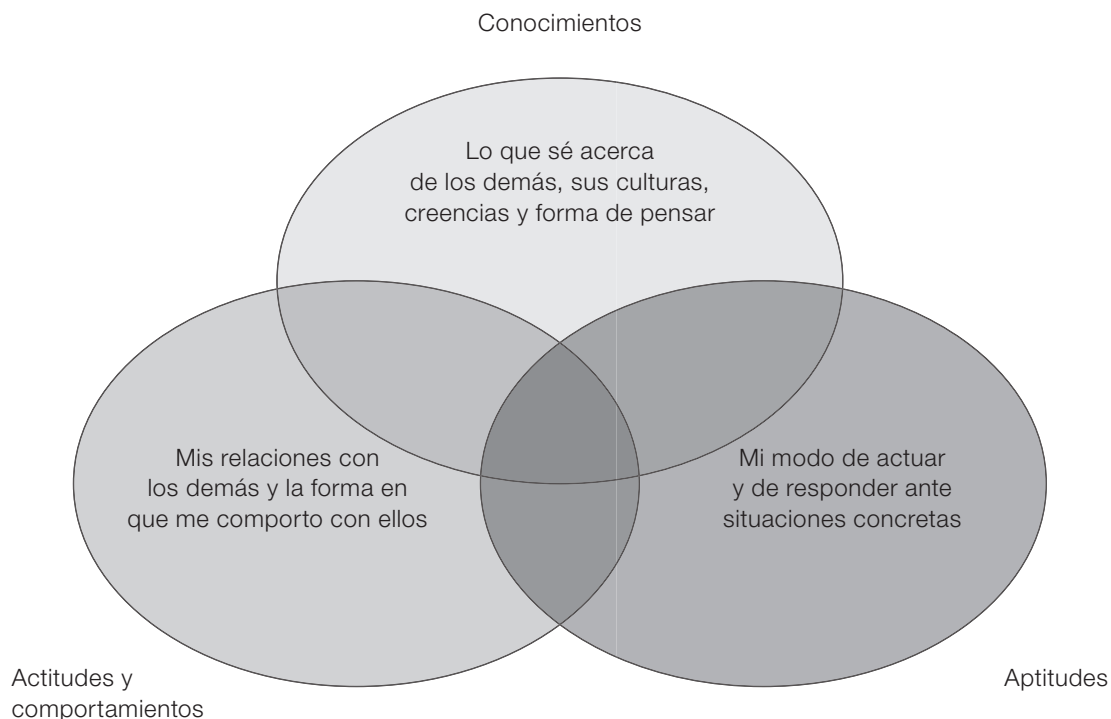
Conocimientos

Lo que sé acerca de los demás, sus culturas, creencias y forma de pensar

Mis relaciones con los demás y la forma en que me comporto con ellos

Mi modo de actuar y de responder ante situaciones concretas

Actitudes y comportamientos

Aptitudes